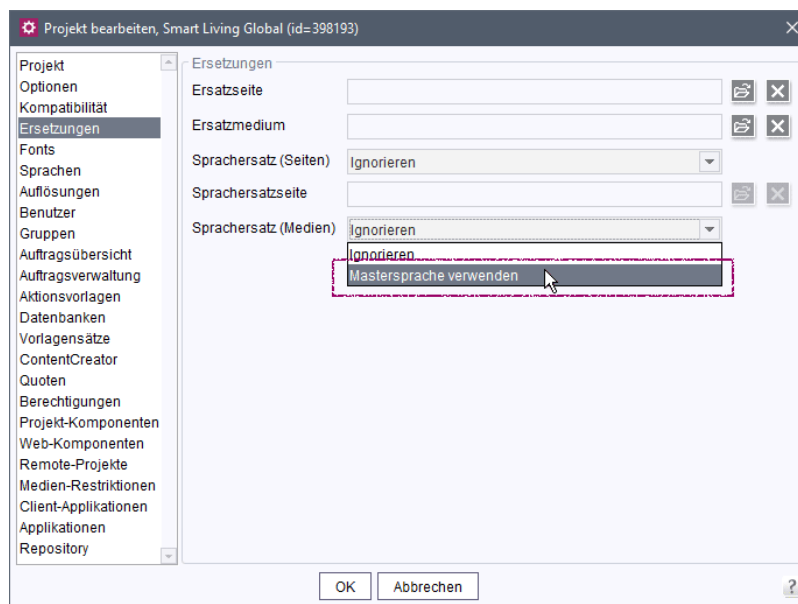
Projekt bearbeiten, Smart Living Global (id=398193)

Projekt
Optionen
Kompatibilität
Ersetzungen
Fonts
Sprachen
Auflösungen
Benutzer
Gruppen
Auftragsübersicht
Auftragsverwaltung
Aktionsvorlagen
Datenbanken
Vorlagensätze
ContentCreator
Quoten
Berechtigungen
Projekt-Komponenten
Web-Komponenten
Remote-Projekte
Medien-Restriktionen
Client-Applikationen
Applikationen
Repository

Ersetzungen
Ersatzseite
Ersatzmedium
Sprachersatz (Seiten) Ignorieren
Sprachersatzseite
Sprachersatz (Medien) Ignorieren
Ignorieren
Mastersprache verwenden

OK Abbrechen
?